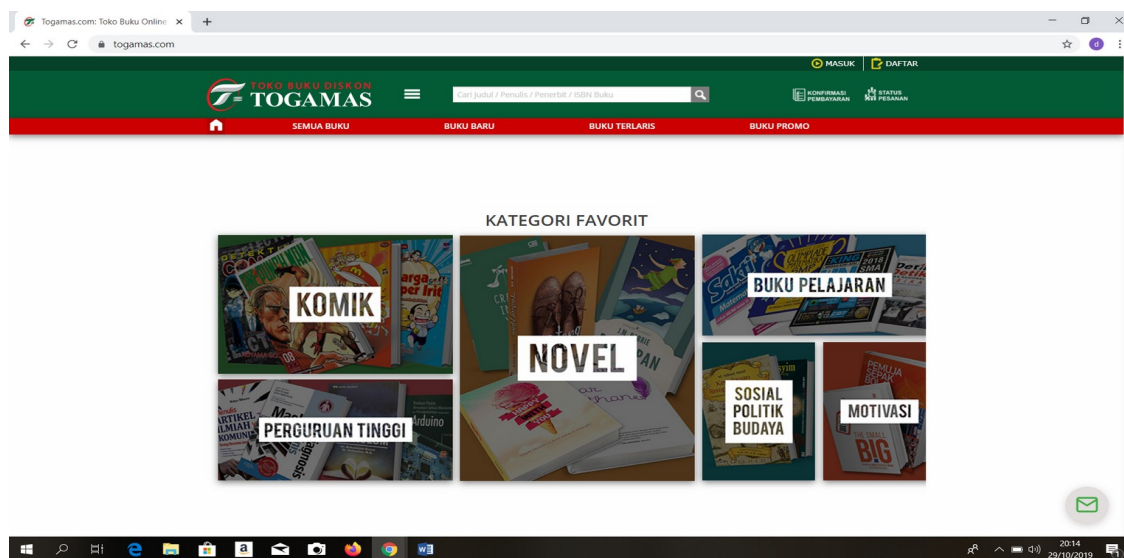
Togamas.com: Toko Buku Online ×
+
togamas.com
d
MASUK
DAFTAR
TOKO BUKU DISKON
TOGAMAS
Cari Judul / Penulis / Penerbit / ISBN Buku
KONFIRMASI PEMBAYARAN
STATUS PESANAN
SEMUA BUKU
BUKU BARU
BUKU TERLARIS
BUKU PROMO

KATEGORI FAVORIT

KOMIK
NOVEL
BUKU PELAJARAN
PERGURUAN TINGGI
SOSIAL POLITIK BUDAYA
MOTIVASI

20:14
29/10/2019